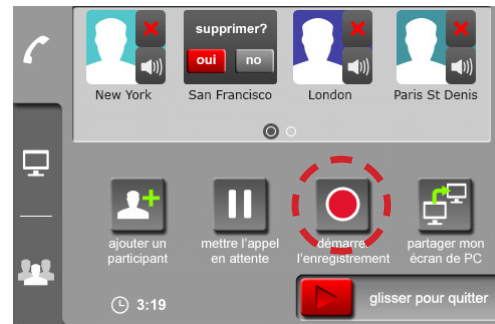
supprimer?

oui

no

New York

San Francisco

London

Paris St Denis

ajouter un participant

mettre l'appel en attente

démarrer l'enregistrement

partager mon écran de PC

3:19

glisser pour quitter